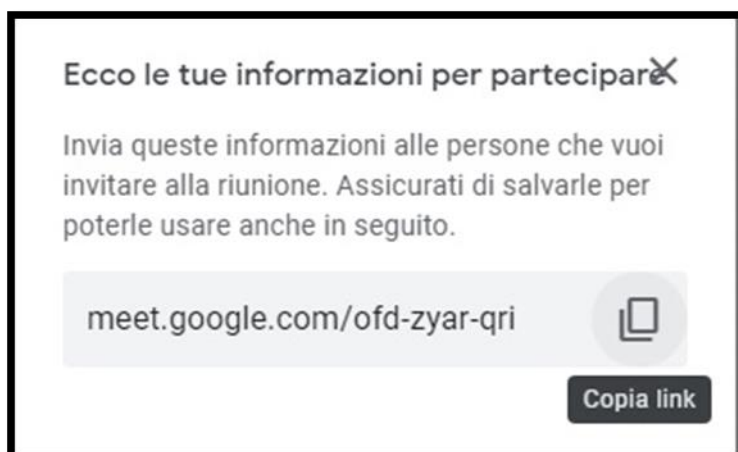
Ecco le tue informazioni per partecipare

Invia queste informazioni alle persone che vuoi invitare alla riunione. Assicurati di salvarle per poterle usare anche in seguito.

meet.google.com/ofd-zyar-qri

Copia link